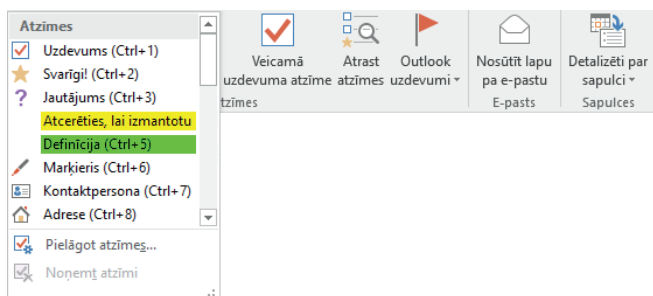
Atzīmes
Uzdevums (Ctrl+1)
Svarīgi! (Ctrl+2)
Jautājums (Ctrl+3)
Atcerēties, lai izmantotu
Definīcija (Ctrl+5)
Marķieris (Ctrl+6)
Kontaktpersona (Ctrl+7)
Adrese (Ctrl+8)
Pielāgot atzīmes...
Noņemt atzīmi

Veicamā uzdevuma atzīme
Atrast atzīmes
Outlook uzdevumi
tzīmes
Nosūtīt lapu pa e-pastu
E-pasts
Detalizēti par sapulci
Sapulces